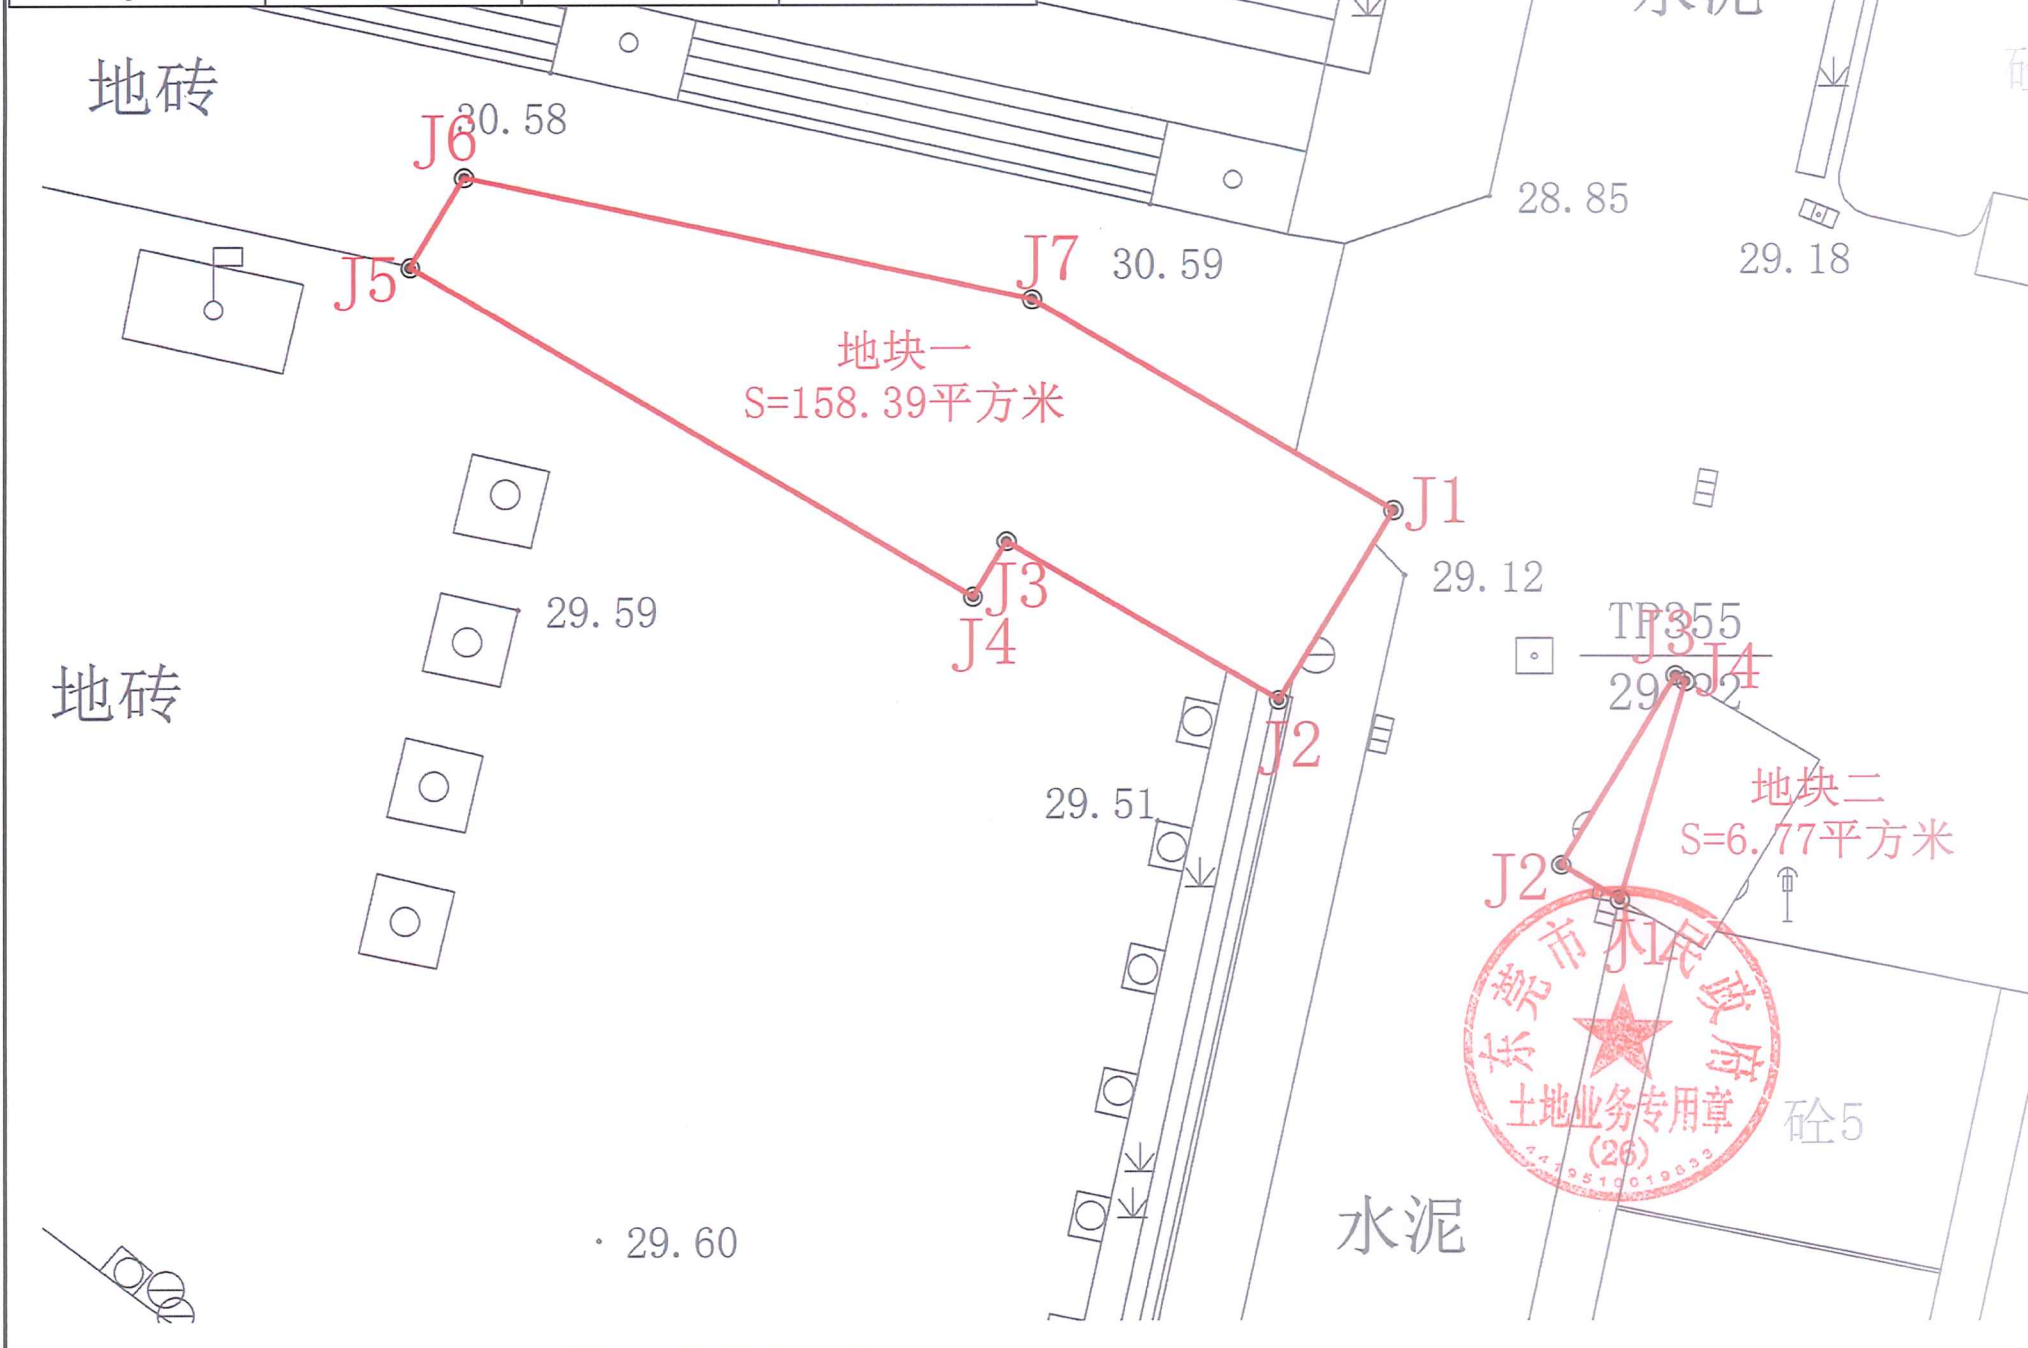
地砖

30.58

J6

J5

J7

30.59

28.85

29.18

地块一
S=158.39平方米

J1

J3

J4

29.12

29.59

TP355
29.92

J3

J4

J2

地砖

29.51

地块二
S=6.77平方米

J2

J1

东莞市人民政府
土地业务专用章
(26)

砼5

29.60

水泥